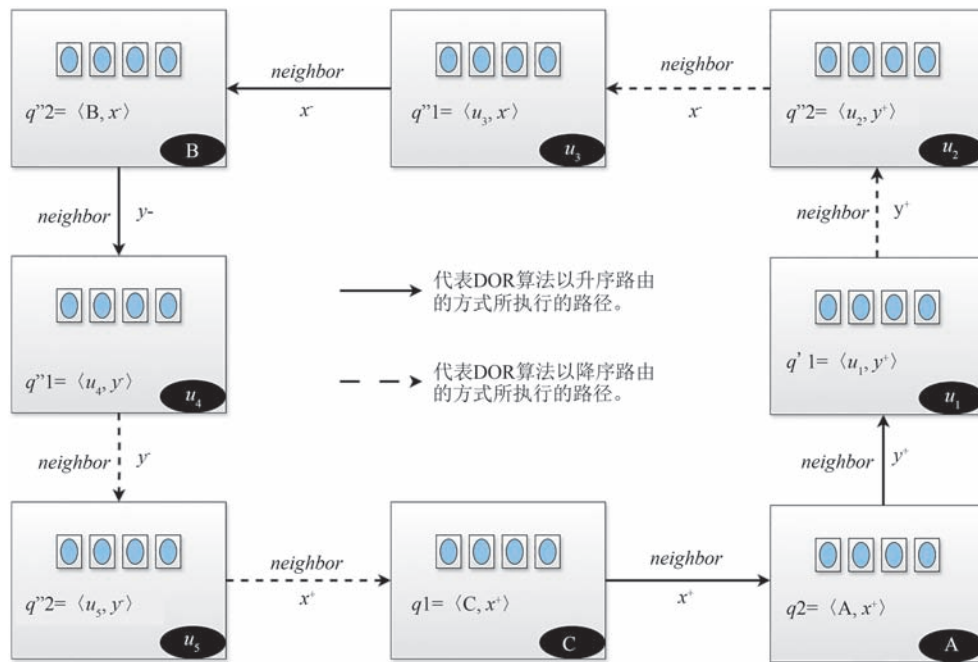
$q''2=\langle B, x^- \rangle$

B

neighbor

$x^-$

$q''1=\langle u_3, x^- \rangle$

$u_3$

neighbor

$x^-$

$q''2=\langle u_2, y^+ \rangle$

$u_2$

neighbor $y$-

neighbor $y^+$

$q''1=\langle u_4, y^- \rangle$

$u_4$

代表DOR算法以升序路由的方式所执行的路径。

代表DOR算法以降序路由的方式所执行的路径。

$q'1=\langle u_1, y^+ \rangle$

$u_1$

neighbor $y^-$

neighbor $y^+$

$q''2=\langle u_5, y^- \rangle$

$u_5$

neighbor

$x^+$

$q1=\langle C, x^+ \rangle$

C

neighbor

$x^+$

$q2=\langle A, x^+ \rangle$

A